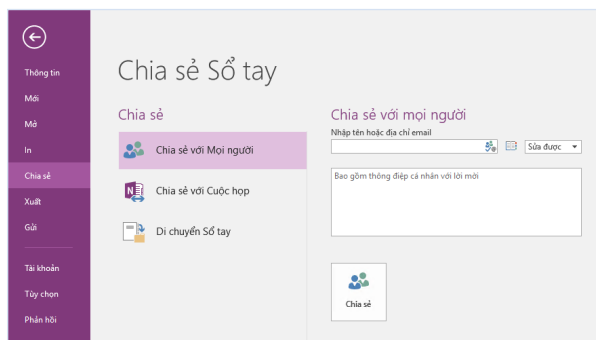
Thông tin
Mới
Mở
In
Chia sẻ
Xuất
Gửi
Tài khoản
Tùy chọn
Phản hồi

Chia sẻ Sổ tay

Chia sẻ
Chia sẻ với Mọi người
Chia sẻ với Cuộc họp
Di chuyển Sổ tay

Chia sẻ với mọi người
Nhập tên hoặc địa chỉ email
Sửa được
Bao gồm thông điệp cá nhân với lời mời
Chia sẻ